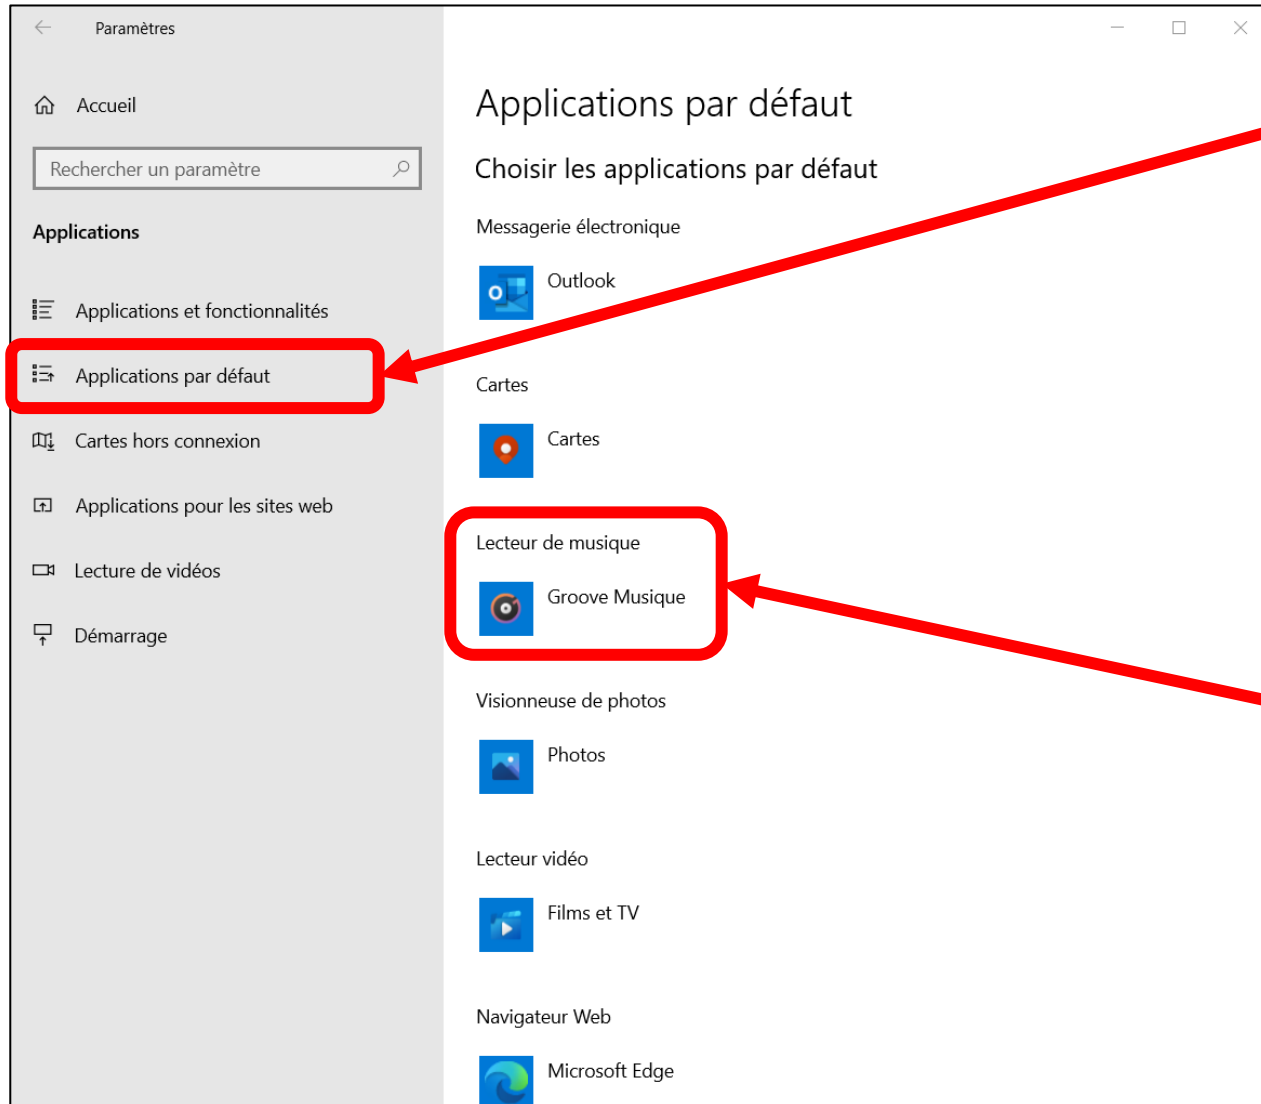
Paramètres

Accueil

Rechercher un paramètre

Applications

Applications et fonctionnalités

Applications par défaut

Cartes hors connexion

Applications pour les sites web

Lecture de vidéos

Démarrage

Applications par défaut

Choisir les applications par défaut

Messagerie électronique

Outlook

Cartes

Cartes

Lecteur de musique

Groove Musique

Visionneuse de photos

Photos

Lecteur vidéo

Films et TV

Navigateur Web

Microsoft Edge